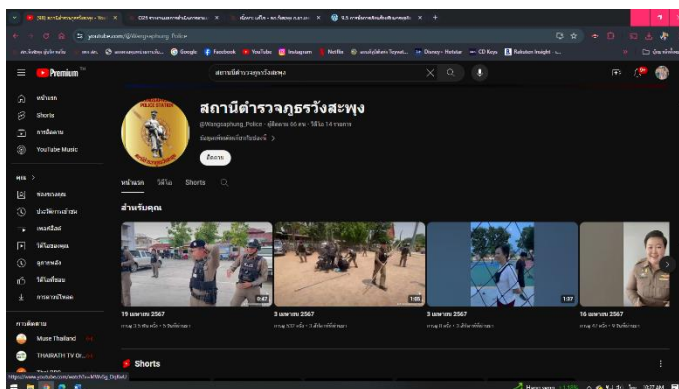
youtube.com/@Wangsaphung_Police

Premium

สถานีตำรวจภูธรวังสะพุง

หน้าแรก
Shorts
การติดตาม
YouTube Music

คุณ >
ช่องของคุณ
ประวัติการเข้าชม
เพลย์ลิสต์
วิดีโอของคุณ
ดูภายหลัง
วิดีโอที่ชอบ
การดาวน์โหลด

การติดตาม
Muse Thailand
THAIRATH TV Or...

สถานีตำรวจภูธรวังสะพุง
@Wangsaphung_Police · ผู้ติดตาม 60 คน · วิดีโอ 14 รายการ
ข้อมูลเพิ่มเติมเกี่ยวกับช่องนี้ >
ติดตาม

หน้าแรก
วิดีโอ
Shorts

สำหรับคุณ

0:47
19 เมษายน 2567

1:05
3 เมษายน 2567

1:37
3 เมษายน 2567

16 เมษายน 2567

Shorts

https://www.youtube.com/watch?v=...